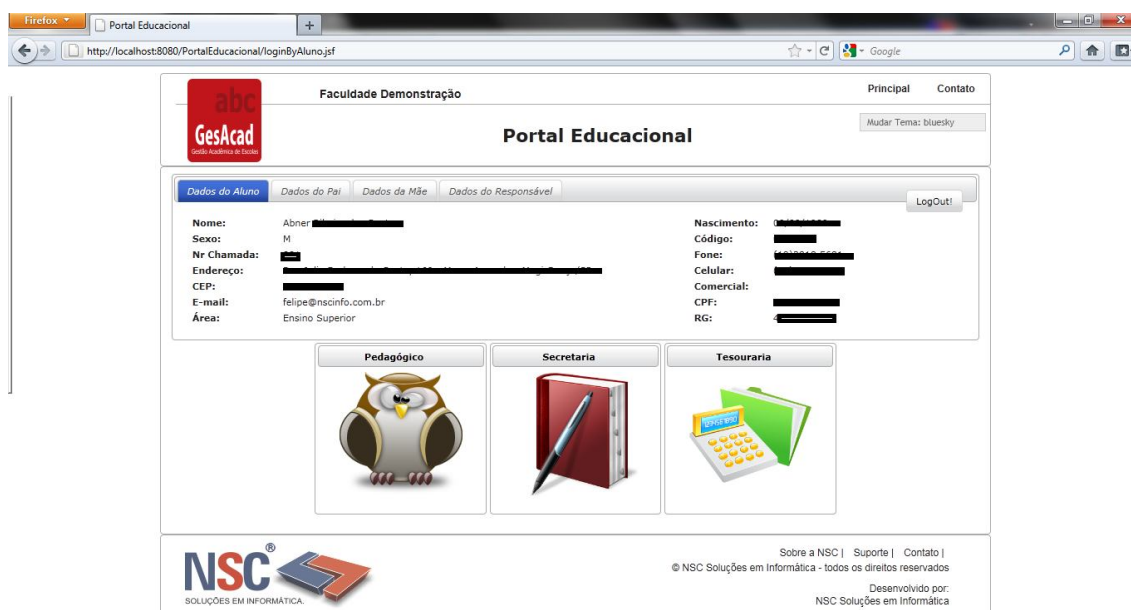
Firefox
Portal Educacional
http://localhost:8080/PortalEducacional/loginByAluno.jsf
Google

abc
GesAcad
Gestão Acadêmica de Escolas

Faculdade Demonstração

Principal Contato

Mudar Tema: bluesky

Portal Educacional

Dados do Aluno | Dados do Pai | Dados da Mãe | Dados do Responsável

LogOut!

| | | | |
|---|---|---|---|
| Nome: | Abner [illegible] | Nascimento: | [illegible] |
| Sexo: | M | Código: | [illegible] |
| Nr Chamada: | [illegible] | Fone: | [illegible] |
| Endereço: | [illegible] | Celular: | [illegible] |
| CEP: | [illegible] | Comercial: | |
| E-mail: | felipe@nscinfo.com.br | CPF: | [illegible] |
| Área: | Ensino Superior | RG: | 4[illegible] |

Pedagógico
Secretaria
Tesouraria

NSC®
SOLUÇÕES EM INFORMÁTICA.

Sobre a NSC | Suporte | Contato |
© NSC Soluções em Informática - todos os direitos reservados
Desenvolvido por:
NSC Soluções em Informática